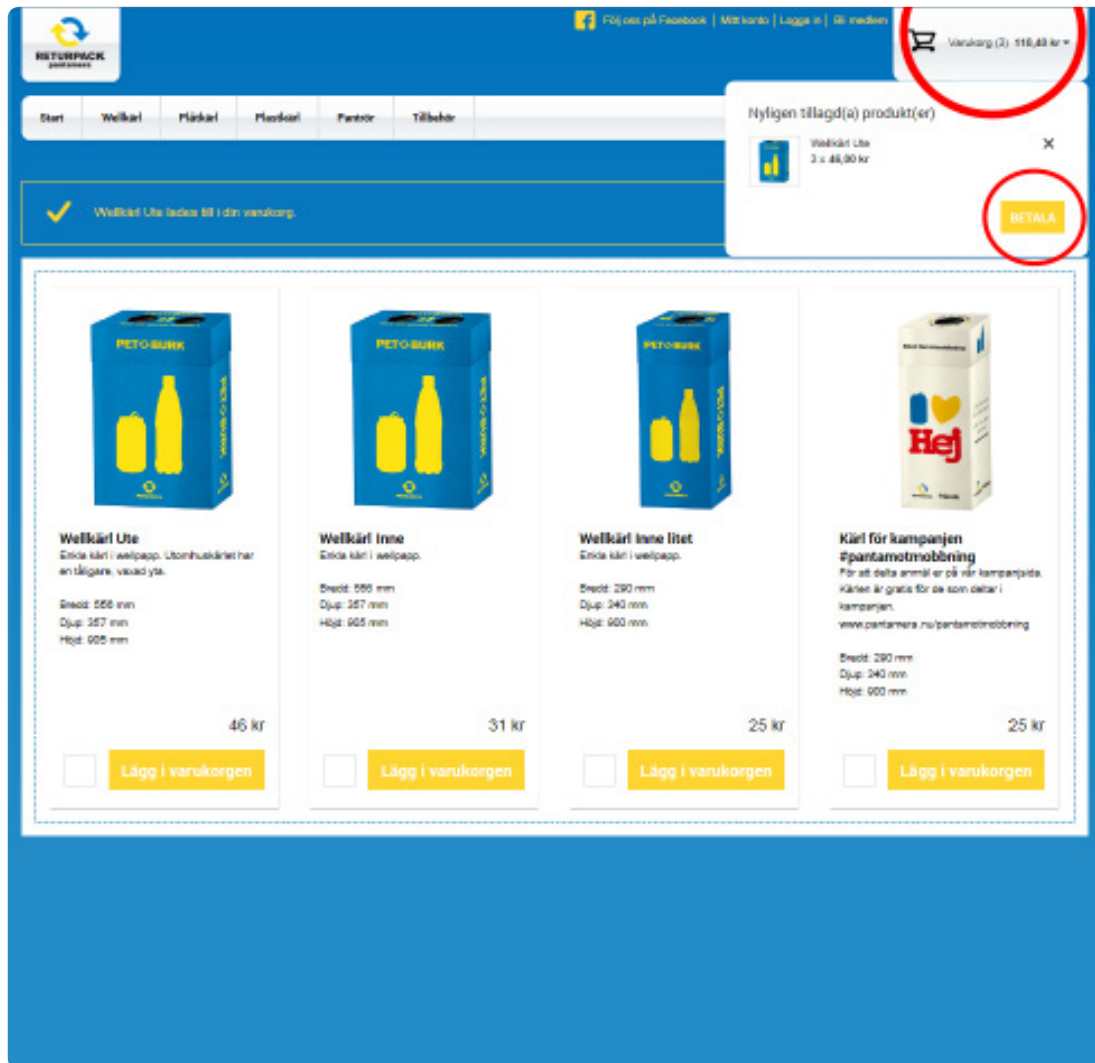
RETURPACK
pantamera

Följ oss på Facebook | Mitt konto | Logga in | Bli medlem

Varukorg (3) 110,40 kr

Start | Wellkärl | Plåtkärl | Plastkärl | Pantrör | Tillbehör

Nyligen tillagd(a) produkt(er)

Wellkärl Ute
3 x 46,00 kr

BETALA

Wellkärl Ute lades till i din varukorg.

PET-BURK

Wellkärl Ute
Enkla kärl i wellpapp. Utomhuskärlet har en tåligare, vaxad yta.

Bredd: 556 mm
Djup: 357 mm
Höjd: 905 mm

46 kr

Lägg i varukorgen

PET-BURK

Wellkärl Inne
Enkla kärl i wellpapp.

Bredd: 556 mm
Djup: 357 mm
Höjd: 905 mm

31 kr

Lägg i varukorgen

PET-BURK

Wellkärl Inne litet
Enkla kärl i wellpapp.

Bredd: 290 mm
Djup: 340 mm
Höjd: 900 mm

25 kr

Lägg i varukorgen

Hej

Kärl för kampanjen #pantamotmobbning
För att delta anmäl er på vår kampanjsida. Kärlen är gratis för de som deltar i kampanjen.
www.pantamera.nu/pantamotmobbning

Bredd: 290 mm
Djup: 340 mm
Höjd: 900 mm

25 kr

Lägg i varukorgen